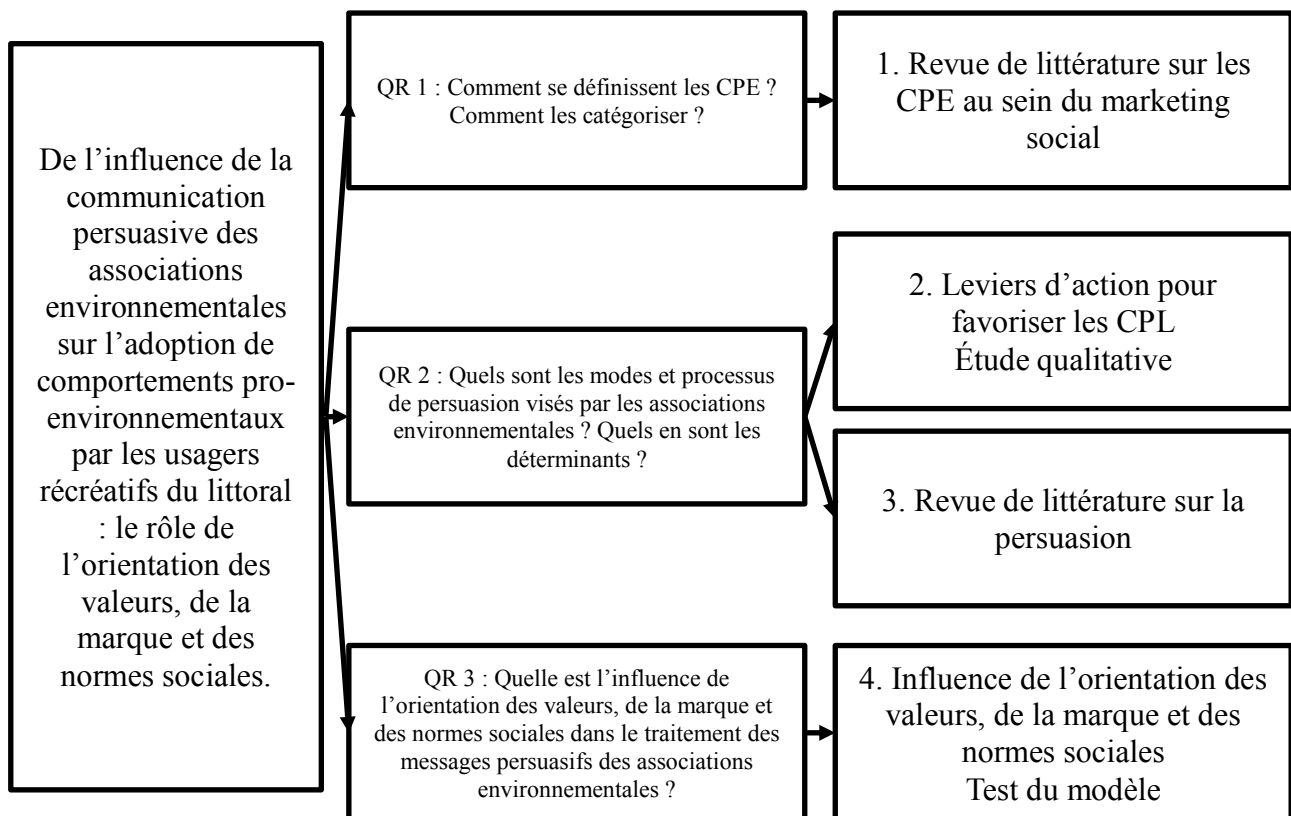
De l'influence de la communication persuasive des associations environnementales sur l'adoption de comportements pro-environnementaux par les usagers récréatifs du littoral : le rôle de l'orientation des valeurs, de la marque et des normes sociales.

QR 1 : Comment se définissent les CPE ? Comment les catégoriser ?

1. Revue de littérature sur les CPE au sein du marketing social

QR 2 : Quels sont les modes et processus de persuasion visés par les associations environnementales ? Quels en sont les déterminants ?

2. Leviers d'action pour favoriser les CPL
Étude qualitative

3. Revue de littérature sur la persuasion

QR 3 : Quelle est l'influence de l'orientation des valeurs, de la marque et des normes sociales dans le traitement des messages persuasifs des associations environnementales ?

4. Influence de l'orientation des valeurs, de la marque et des normes sociales
Test du modèle